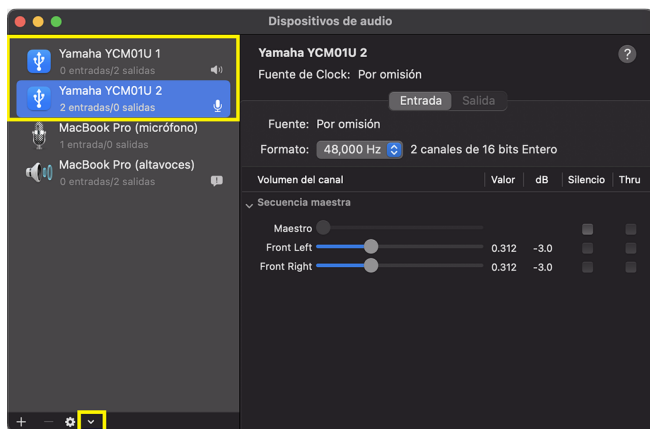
Dispositivos de audio

Yamaha YCM01U 1
0 entradas/2 salidas

Yamaha YCM01U 2
2 entradas/0 salidas

MacBook Pro (micrófono)
1 entrada/0 salidas

MacBook Pro (altavoces)
0 entradas/2 salidas

+ −

Yamaha YCM01U 2
Fuente de Clock: Por omisión

?

Entrada Salida

Fuente: Por omisión
Formato: 48,000 Hz 2 canales de 16 bits Entero

| Volumen del canal | Valor | dB | Silencio | Thru |
|---|---|---|---|---|
| Secuencia maestra | | | | |
| Maestro | | | | |
| Front Left | 0.312 | -3.0 | | |
| Front Right | 0.312 | -3.0 | | |